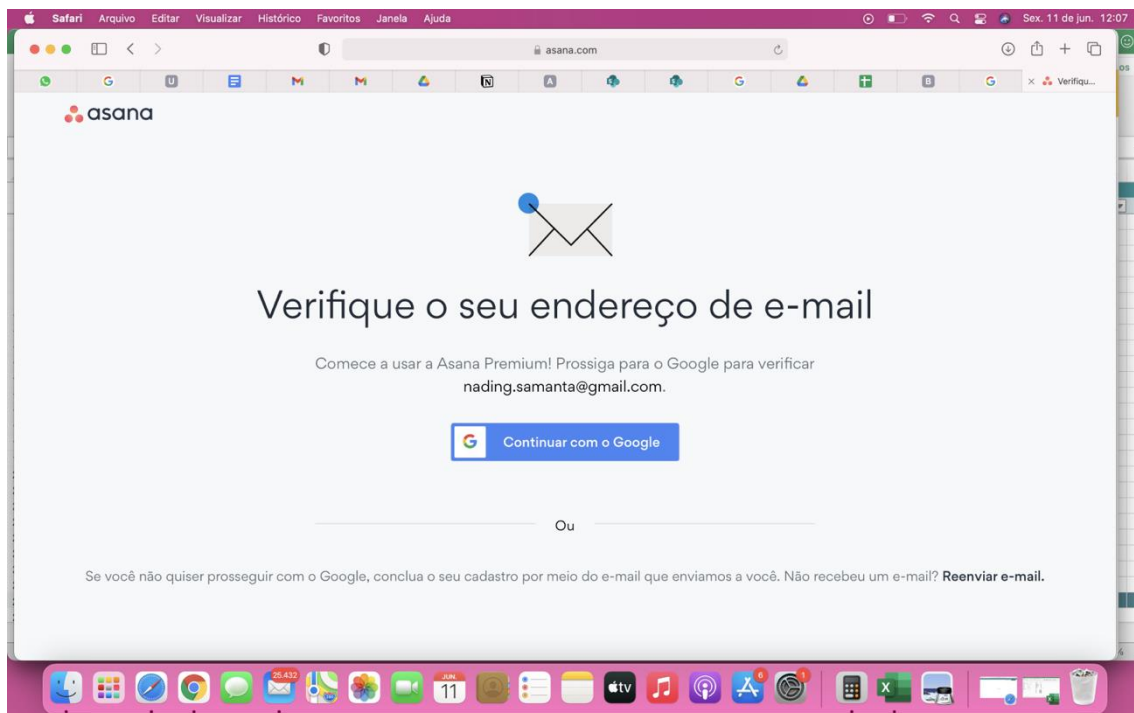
Safari Arquivo Editar Visualizar Histórico Favoritos Janela Ajuda

Sex. 11 de jun. 12:07

asana.com

Verifiqu...

asana

Verifique o seu endereço de e-mail

Comece a usar a Asana Premium! Prossiga para o Google para verificar nading.samanta@gmail.com.

Continuar com o Google

Ou

Se você não quiser prosseguir com o Google, conclua o seu cadastro por meio do e-mail que enviamos a você. Não recebeu um e-mail? Reenviar e-mail.

25.432

JUN. 11

6

1